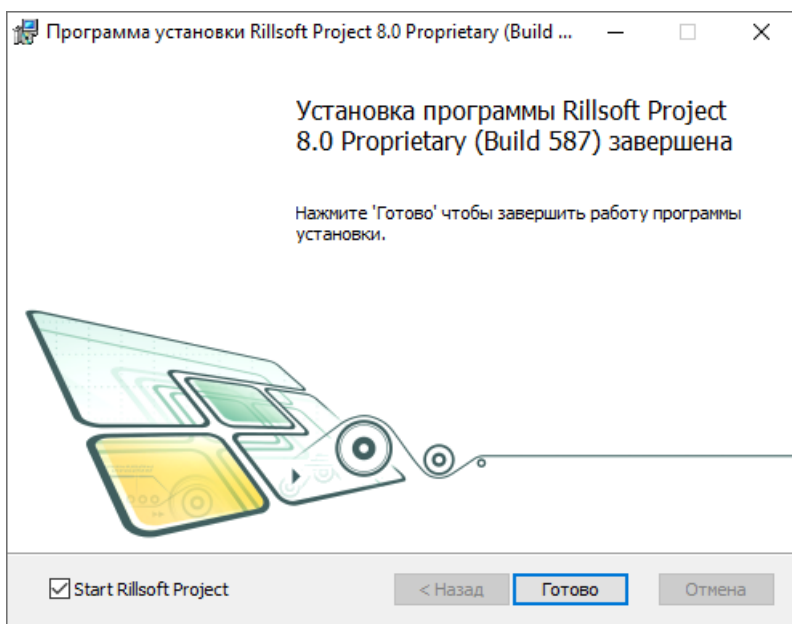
Программа установки Rillsoft Project 8.0 Proprietary (Build ...

Установка программы Rillsoft Project 8.0 Proprietary (Build 587) завершена

Нажмите 'Готово' чтобы завершить работу программы установки.

Start Rillsoft Project

< Назад

Готово

Отмена